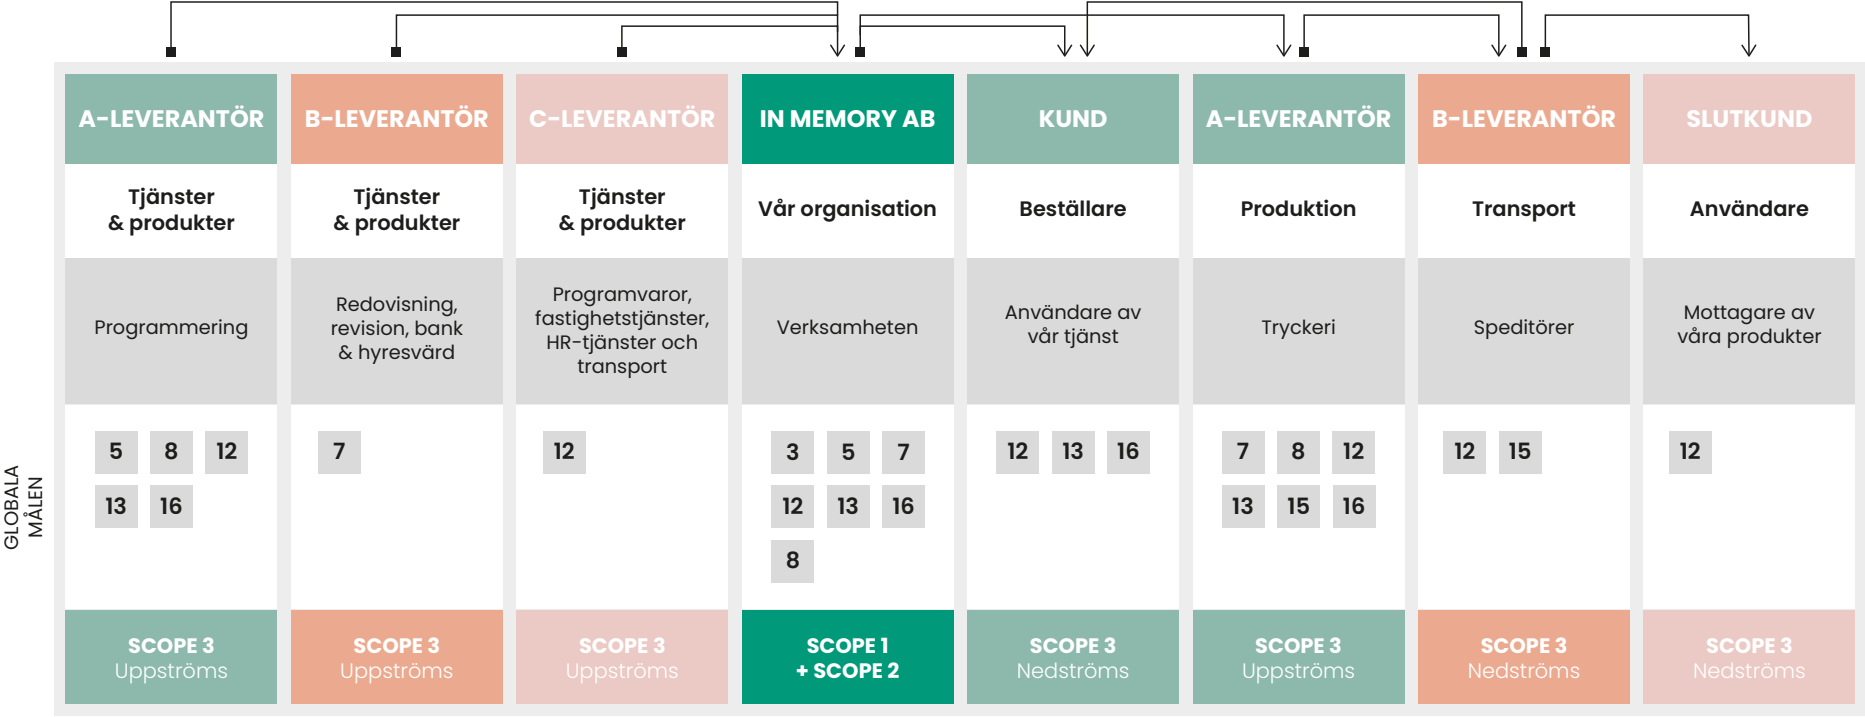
GLOBALA MÅLEN

A-LEVERANTÖR
Tjänster & produkter
Programmering
5 8 12
13 16
SCOPE 3
Uppströms

B-LEVERANTÖR
Tjänster & produkter
Redovisning, revision, bank & hyresvärd
7
SCOPE 3
Uppströms

C-LEVERANTÖR
Tjänster & produkter
Programvaror, fastighetstjänster, HR-tjänster och transport
12
SCOPE 3
Uppströms

IN MEMORY AB
Vår organisation
Verksamheten
3 5 7
12 13 16
8
SCOPE 1
+ SCOPE 2

KUND
Beställare
Användare av vår tjänst
12 13 16
SCOPE 3
Nedströms

A-LEVERANTÖR
Produktion
Tryckeri
7 8 12
13 15 16
SCOPE 3
Uppströms

B-LEVERANTÖR
Transport
Speditörer
12 15
SCOPE 3
Nedströms

SLUTKUND
Användare
Mottagare av våra produkter
12
SCOPE 3
Nedströms